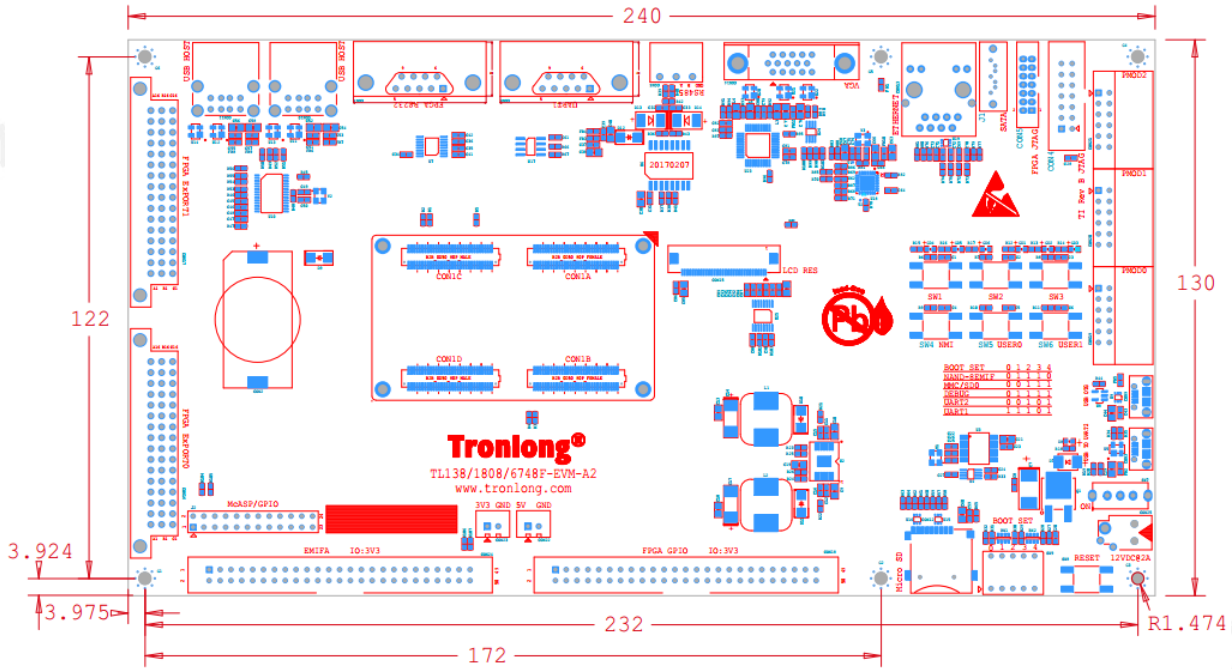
240

USB HOST

USB HOST

FPGA RS232

UART1

RS485

VGA

ETHERNET

SATA

J1

FPGA JTAG

CON5

CON4

TI Rev B JTAG

PMOD2

PMOD1

PMOD0

FPGA EXPORT1

FPGA EXPORT0

20170207

CON1C

CON1A

CON1D

CON1B

LCD RES

SW1 SW2 SW3

SW4 NMI SW5 USER0 SW6 USER1

BOOT SET 0 1 2 3 4
NAND-EMIFA 0 0 1 1 1
MMC/SD0 0 0 1 1 1
DEBUG 0 0 1 1 1
UART2 0 0 1 0 1
UART1 1 1 1 0 1

Tronlong®

TL138/1808/6748F-EVM-A2

www.tronlong.com

McASP/GPIO

3V3 GND

5V GND

EMIFA IO:3V3

FPGA GPIO IO:3V3

MICRO SD

BOOT SET

RESET

12VDC@2A

ON

122

130

3.924

3.975

232

172

R1.474